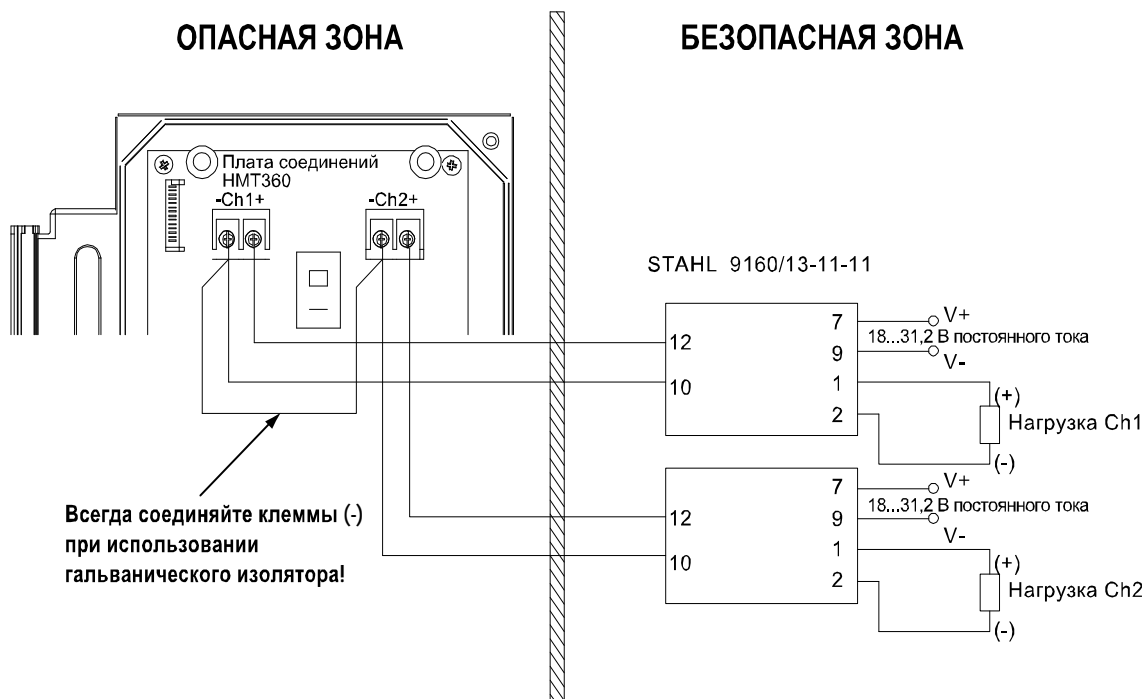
ОПАСНАЯ ЗОНА

БЕЗОПАСНАЯ ЗОНА

Плата соединений HMT360

-Ch1+

-Ch2+

STAHL 9160/13-11-11

12

10

7

9

1

2

V+

18...31,2 В постоянного тока

V-

(+)

Нагрузка Ch1

(-)

12

10

7

9

1

2

V+

18...31,2 В постоянного тока

V-

(+)

Нагрузка Ch2

(-)

Всегда соединяйте клеммы (-) при использовании гальванического изолятора!